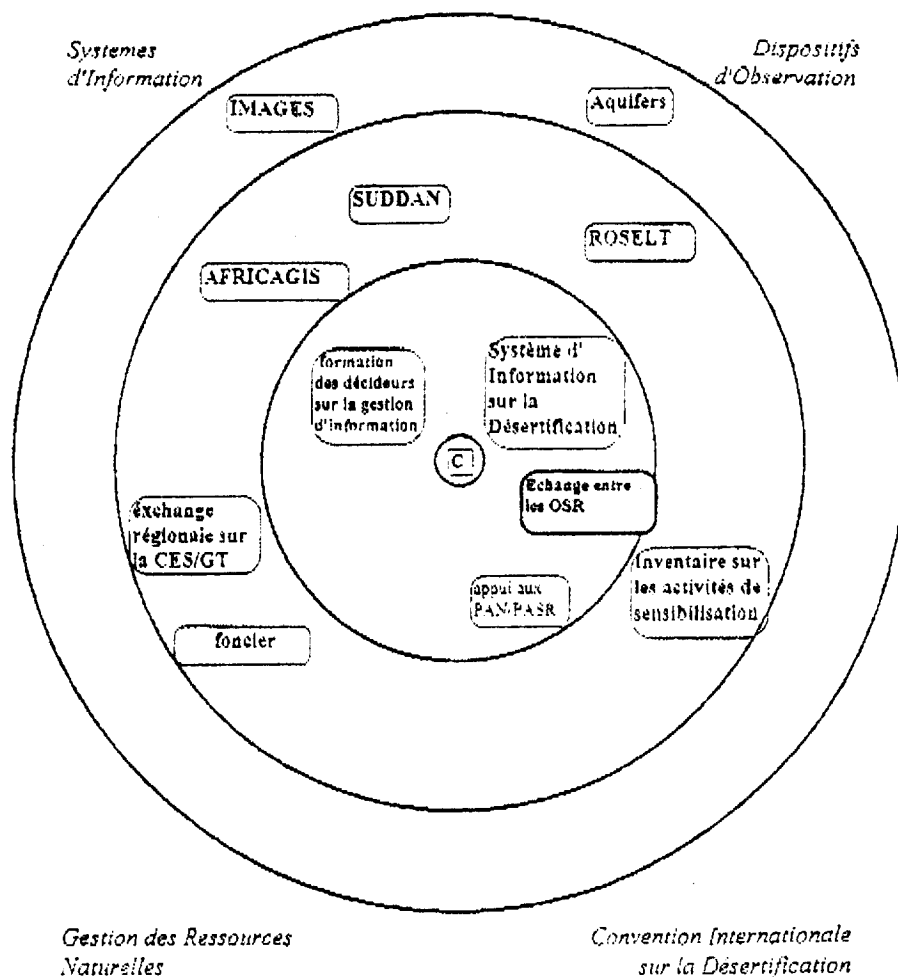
Systemes d'Information

Dispositifs d'Observation

IMAGES

Aquifers

SUDDAN

ROSELT

AFRICAGIS

formation des décideurs sur la gestion d'information

Système d' Information sur la Désertification

C

Echange entre les OSR

échange régionale sur la CES/GT

Inventaire sur les activités de sensibilisation

appui aux PAN/PASR

foncier

Gestion des Ressources Naturelles

Convention Internationale sur la Désertification